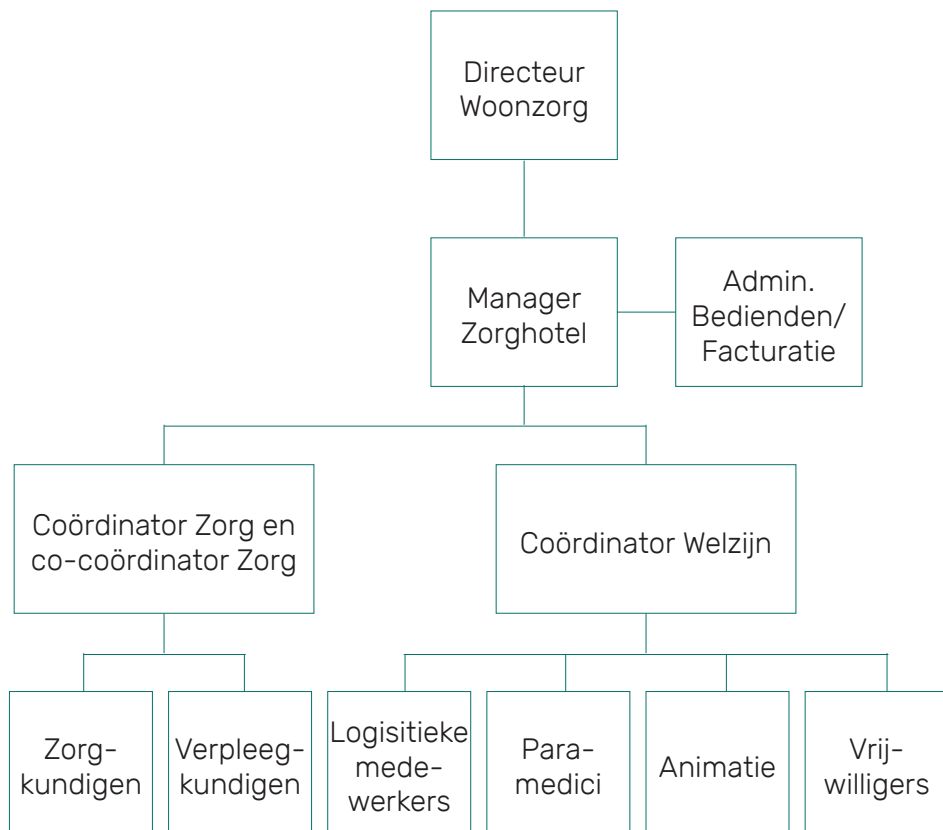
Directeur Woonzorg

Manager Zorghotel

Admin. Bedienden/ Facturatie

Coördinator Zorg en co-coördinator Zorg

Coördinator Welzijn

Zorgkundigen

Verpleegkundigen

Logisitieke medewerkers

Paramedici

Animatie

Vrijwilligers